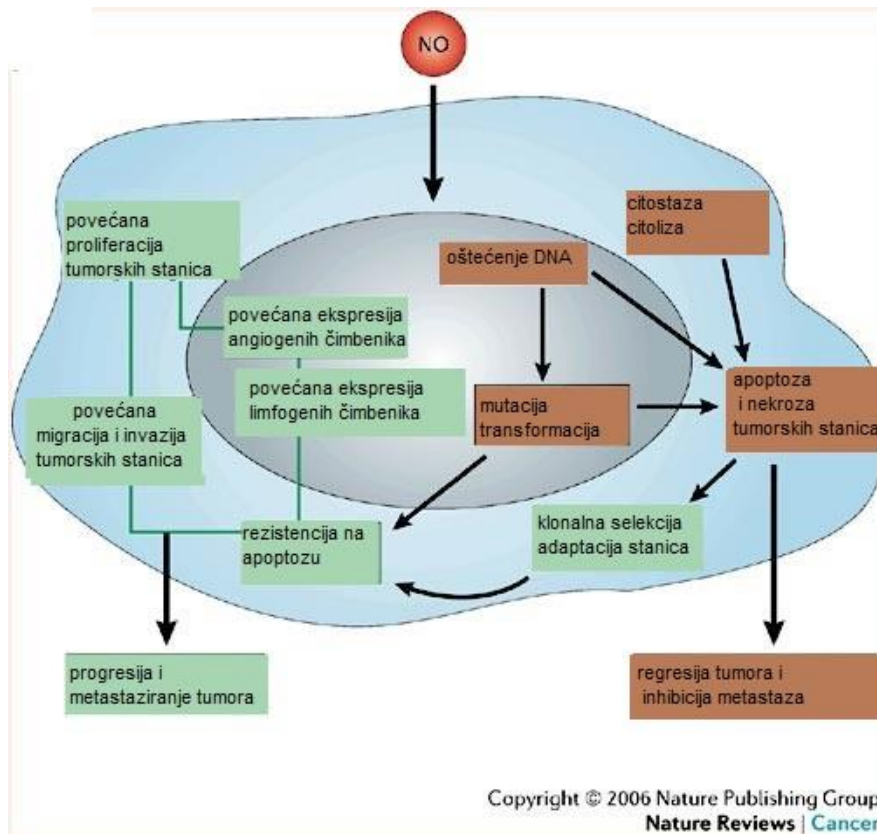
NO

povećana proliferacija tumorskih stanica

povećana ekspresija angiogenih čimbenika

povećana ekspresija limfogenih čimbenika

povećana migracija i invazija tumorskih stanica

oštećenje DNA

citostaza citoliza

mutacija transformacija

apoptoza i nekroza tumorskih stanica

rezistencija na apoptozu

klonalna selekcija adaptacija stanica

progresija i metastaziranje tumora

regresija tumora i inhibicija metastaza

Copyright © 2006 Nature Publishing Group
Nature Reviews | Cancer